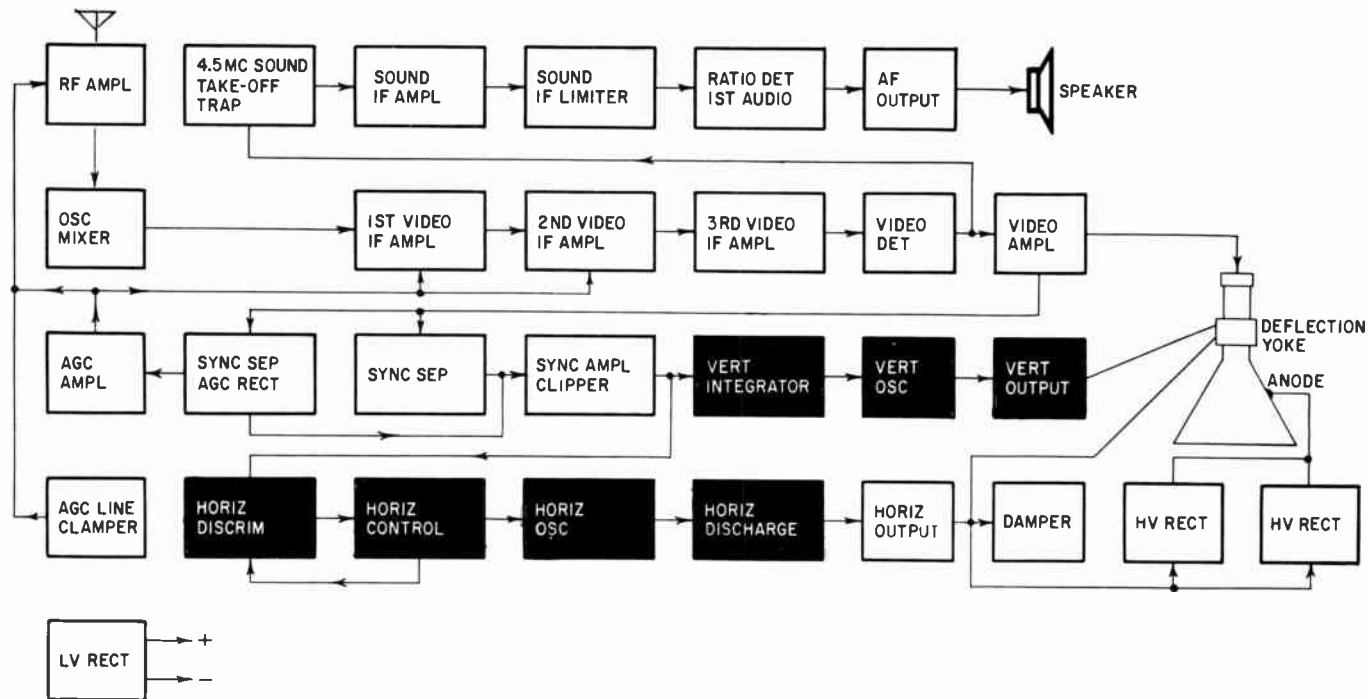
RF AMPL

4.5MC SOUND TAKE-OFF TRAP

SOUND IF AMPL

SOUND IF LIMITER

RATIO DET IST AUDIO

AF OUTPUT

SPEAKER

OSC MIXER

IST VIDEO IF AMPL

2ND VIDEO IF AMPL

3RD VIDEO IF AMPL

VIDEO DET

VIDEO AMPL

DEFLECTION YOKE

AGC AMPL

SYNC SEP AGC RECT

SYNC SEP

SYNC AMPL CLIPPER

VERT INTEGRATOR

VERT OSC

VERT OUTPUT

ANODE

AGC LINE CLAMPER

HORIZ DISCRIM

HORIZ CONTROL

HORIZ OSC

HORIZ DISCHARGE

HORIZ OUTPUT

DAMPER

HV RECT

HV RECT

LV RECT

+

–